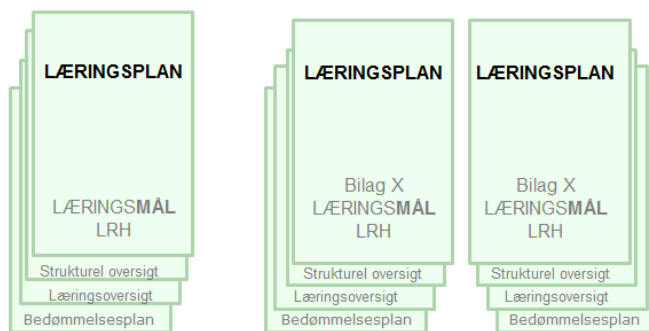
LÆRINGSPLAN

LÆRINGSMÅL
LRH

Strukturel oversigt
Læringsoversigt
Bedømmelsesplan

LÆRINGSPLAN

Bilag X
LÆRINGSMÅL
LRH

Strukturel oversigt
Læringsoversigt
Bedømmelsesplan

LÆRINGSPLAN

Bilag X
LÆRINGSMÅL
LRH

Strukturel oversigt
Læringsoversigt
Bedømmelsesplan